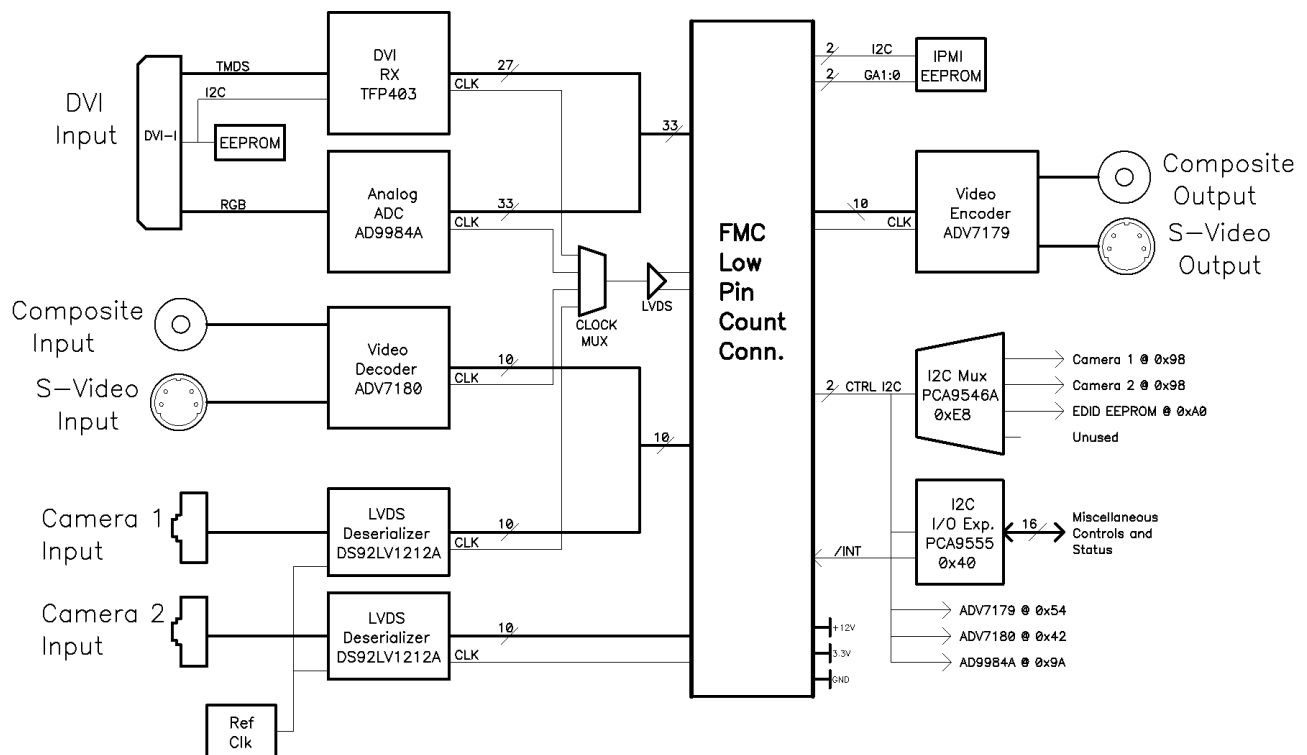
DVI Input

DVI-I

TMDS

I2C

EEPROM

RGB

DVI RX TFP403

CLK

27

Analog ADC AD9984A

CLK

33

33

CLOCK MUX

LVDS

Composite Input

S-Video Input

Video Decoder ADV7180

10

CLK

10

Camera 1 Input

LVDS Deserializer DS92LV1212A

10

CLK

Camera 2 Input

LVDS Deserializer DS92LV1212A

10

CLK

Ref Clk

FMC Low Pin Count Conn.

2

I2C

2

GA1:0

IPMI EEPROM

10

CLK

Video Encoder ADV7179

Composite Output

S-Video Output

2

CTRL I2C

I2C Mux PCA9546A 0xE8

Camera 1 @ 0x98

Camera 2 @ 0x98

EDID EEPROM @ 0xA0

Unused

/INT

I2C I/O Exp. PCA9555 0x40

16

Miscellaneous Controls and Status

ADV7179 @ 0x54

ADV7180 @ 0x42

AD9984A @ 0x9A

+12V

3.3V

GND